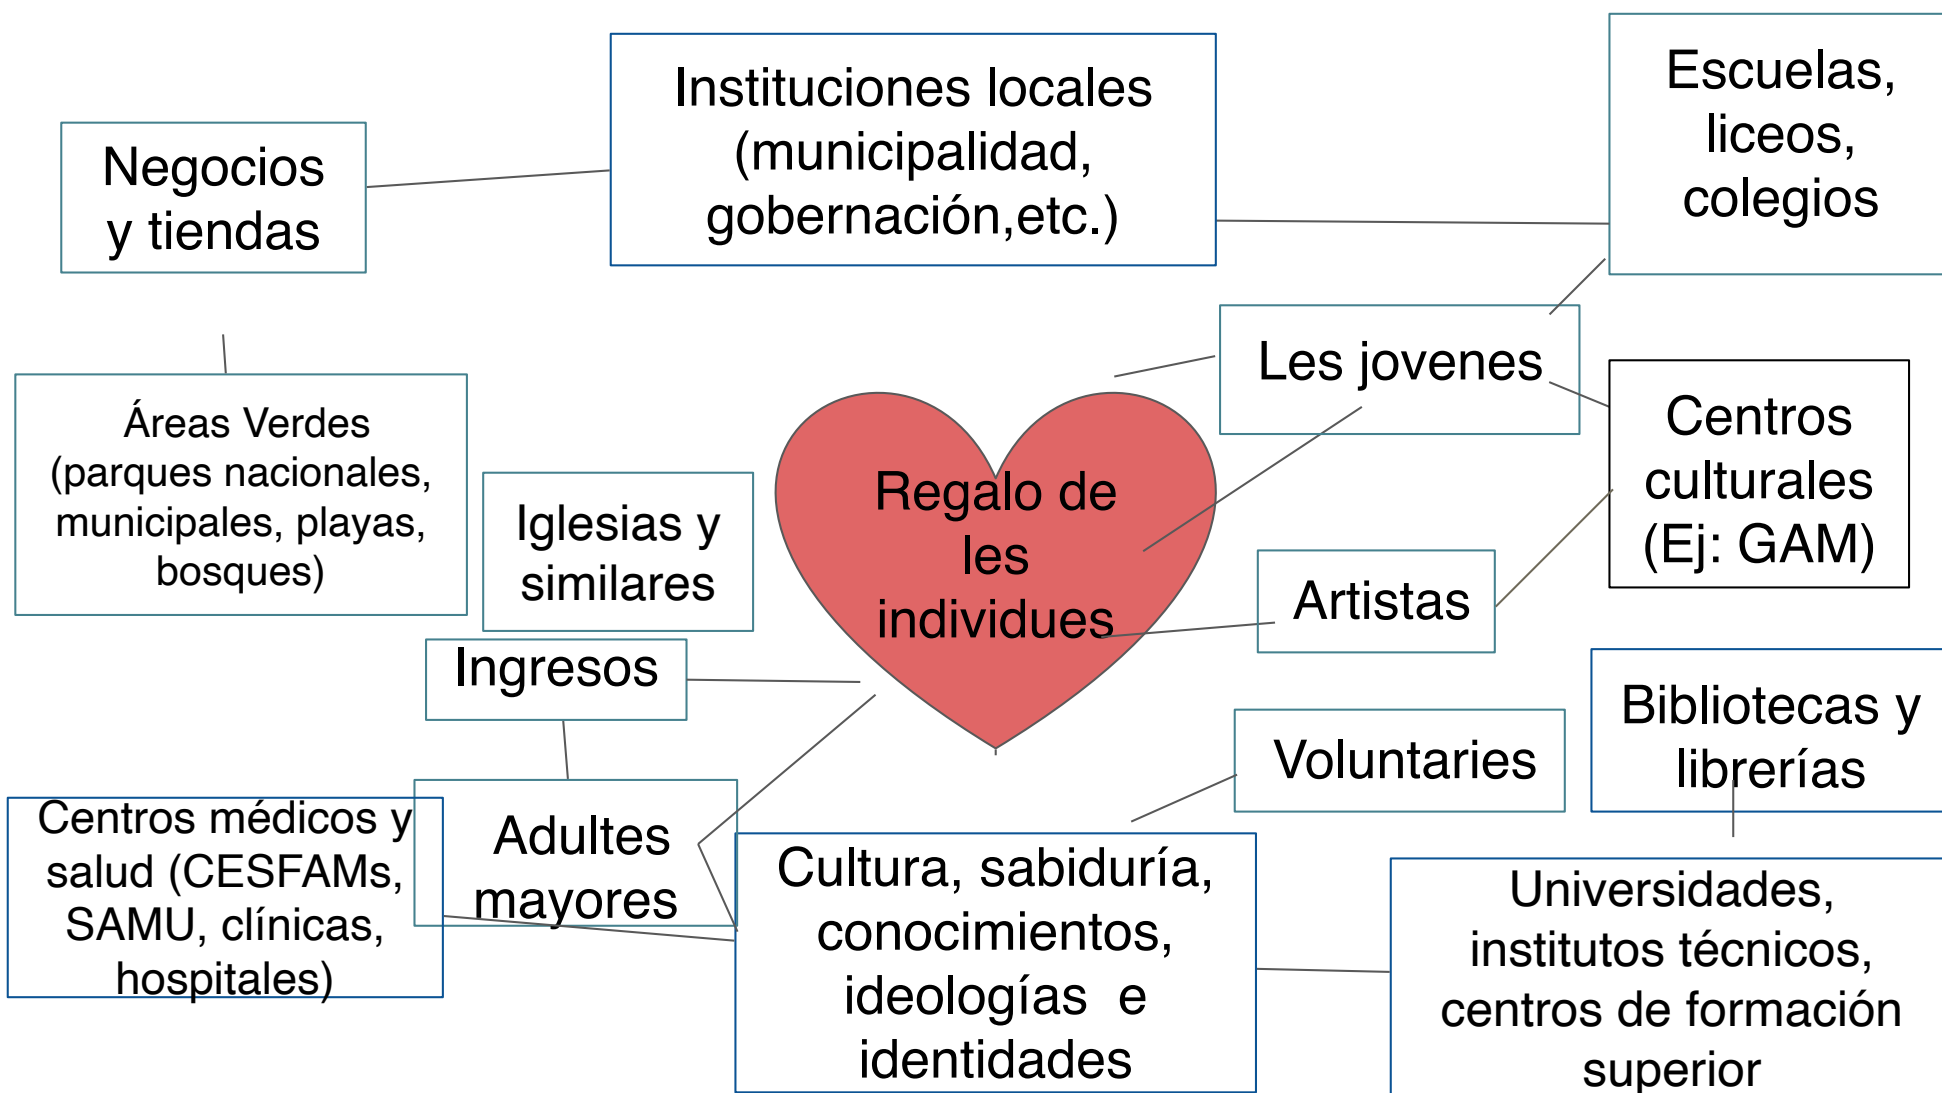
Negocios y tiendas

Instituciones locales (municipalidad, gobernación,etc.)

Escuelas, liceos, colegios

Les jovenes

Áreas Verdes (parques nacionales, municipales, playas, bosques)

Iglesias y similares

Regalo de les individues

Centros culturales (Ej: GAM)

Artistas

Ingresos

Bibliotecas y librerías

Voluntaries

Centros médicos y salud (CESFAMs, SAMU, clínicas, hospitales)

Adultes mayores

Cultura, sabiduría, conocimientos, ideologías e identidades

Universidades, institutos técnicos, centros de formación superior